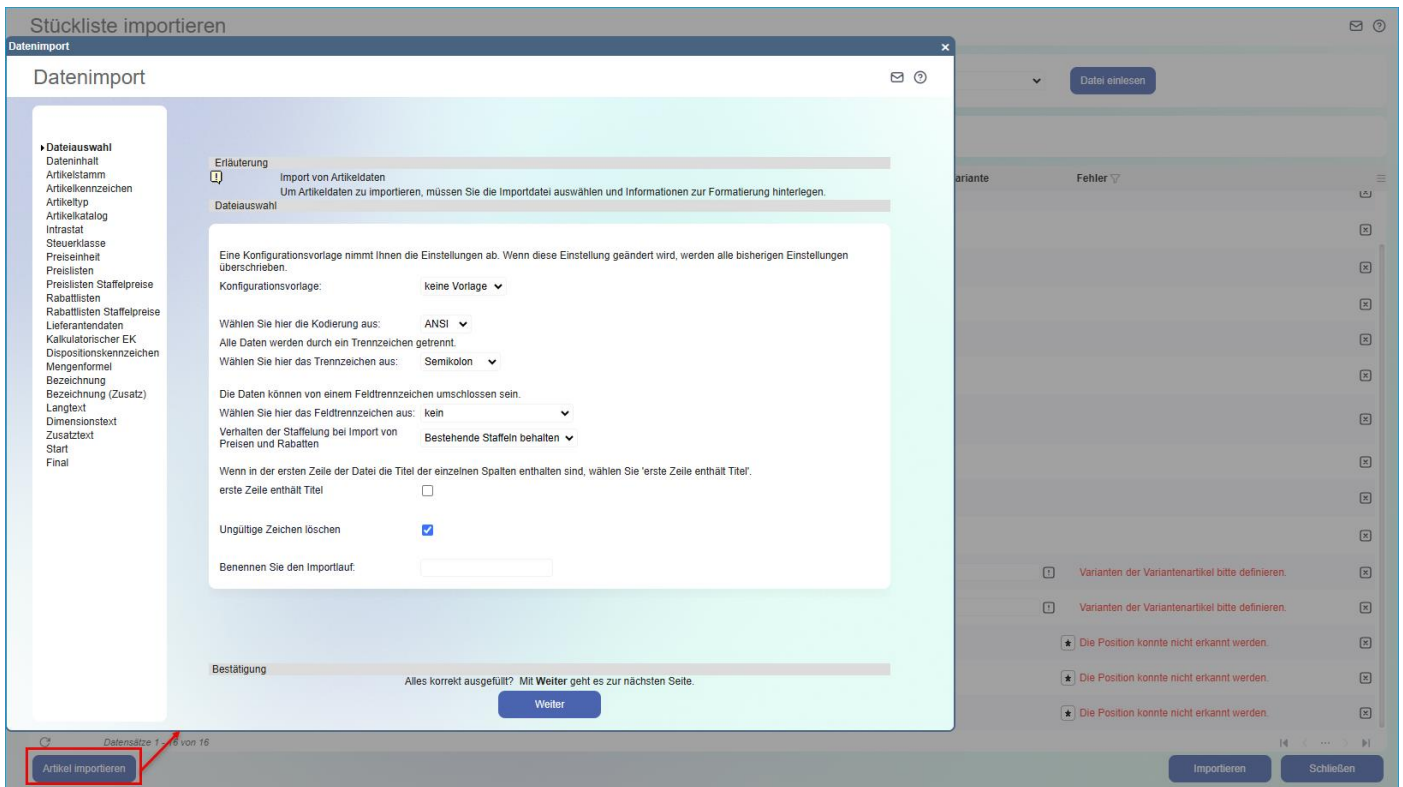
Stückliste importieren

Datenimport

Datenimport

Dateiauswahl
Dateninhalt
Artikelstamm
Artikelkennzeichen
Artikeltyp
Artikelkatalog
Intrastat
Steuerklasse
Preiseinheit
Preislisten
Preislisten Staffelpreise
Rabattlisten
Rabattlisten Staffelpreise
Lieferantendaten
Kalkulatorischer EK
Dispositionskennzeichen
Mengenformel
Bezeichnung
Bezeichnung (Zusatz)
Langtext
Dimensionstext
Zusatztext
Start
Final

Erläuterung

Import von Artikeldaten
Um Artikeldaten zu importieren, müssen Sie die Importdatei auswählen und Informationen zur Formatierung hinterlegen.

Dateiauswahl

Eine Konfigurationsvorlage nimmt Ihnen die Einstellungen ab. Wenn diese Einstellung geändert wird, werden alle bisherigen Einstellungen überschrieben.

Konfigurationsvorlage: keine Vorlage

Wählen Sie hier die Kodierung aus: ANSI
Alle Daten werden durch ein Trennzeichen getrennt.
Wählen Sie hier das Trennzeichen aus: Semikolon

Die Daten können von einem Feldtrennzeichen umschlossen sein.
Wählen Sie hier das Feldtrennzeichen aus: kein
Verhalten der Staffelung bei Import von Preisen und Rabatten Bestehende Staffeln behalten

Wenn in der ersten Zeile der Datei die Titel der einzelnen Spalten enthalten sind, wählen Sie 'erste Zeile enthält Titel'.
erste Zeile enthält Titel

Ungültige Zeichen löschen

Benennen Sie den Importlauf:

Bestätigung
Alles korrekt ausgefüllt? Mit Weiter geht es zur nächsten Seite.

Weiter

Datei einlesen

ariante

Fehler

Varianten der Variantenartikel bitte definieren.
Varianten der Variantenartikel bitte definieren.
Die Position konnte nicht erkannt werden.
Die Position konnte nicht erkannt werden.
Die Position konnte nicht erkannt werden.

Datensätze 1 – 16 von 16

Artikel importieren

Importieren

Schließen